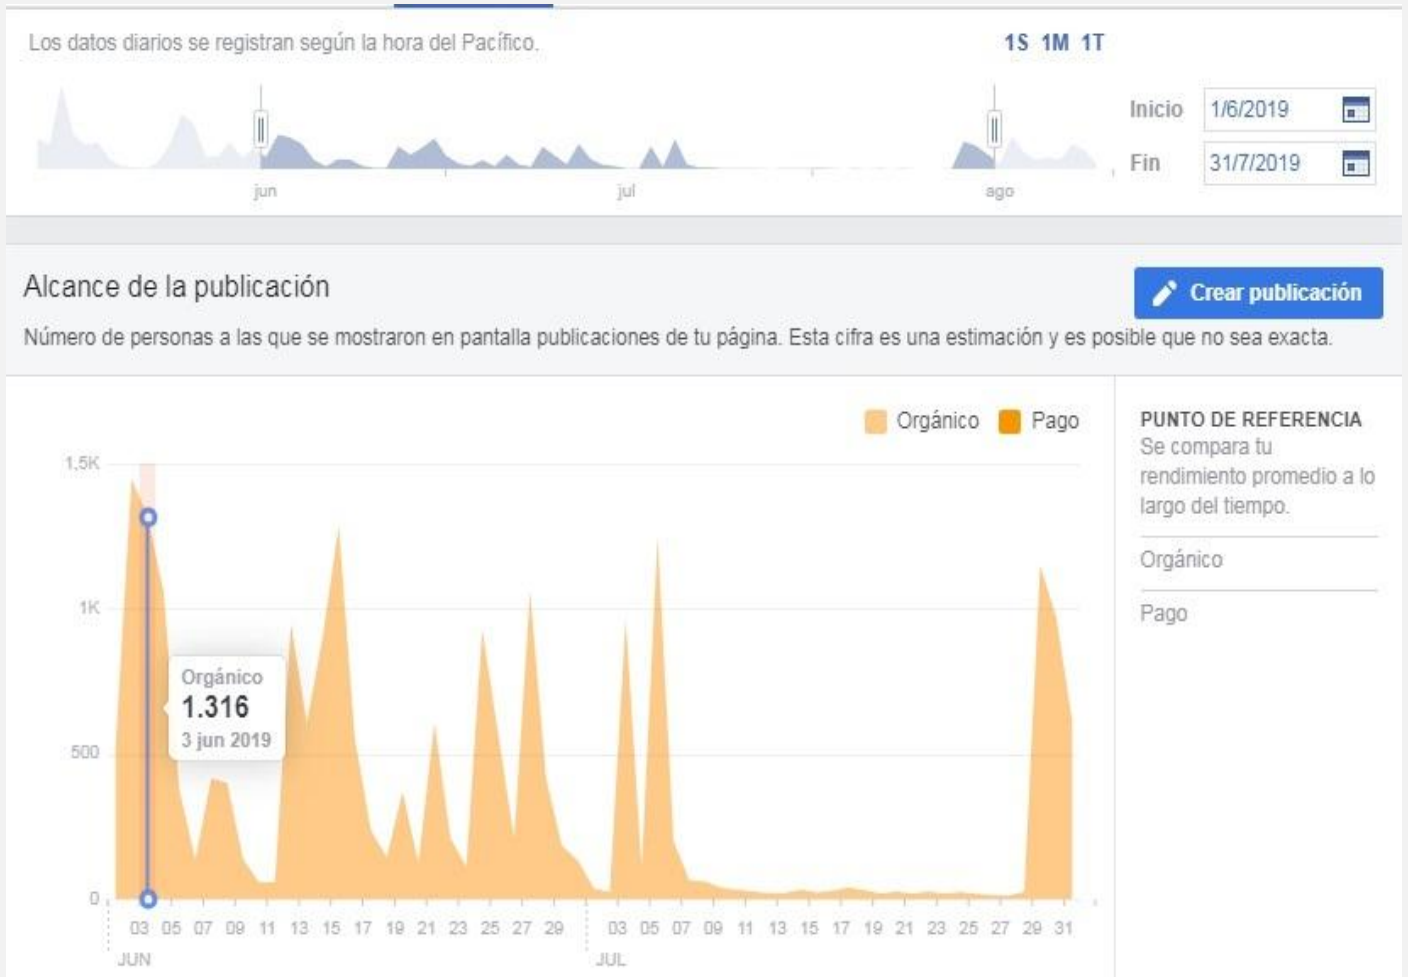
Los datos diarios se registran según la hora del Pacífico.

1S 1M 1T

jun jul ago

Inicio 1/6/2019
Fin 31/7/2019

Alcance de la publicación

Crear publicación

Número de personas a las que se mostraron en pantalla publicaciones de tu página. Esta cifra es una estimación y es posible que no sea exacta.

Orgánico Pago

1,5K
1K
500
0

Orgánico
1.316
3 jun 2019

03 05 07 09 11 13 15 17 19 21 23 25 27 29 03 05 07 09 11 13 15 17 19 21 23 25 27 29 31
JUN JUL

PUNTO DE REFERENCIA
Se compara tu rendimiento promedio a lo largo del tiempo.

Orgánico

Pago